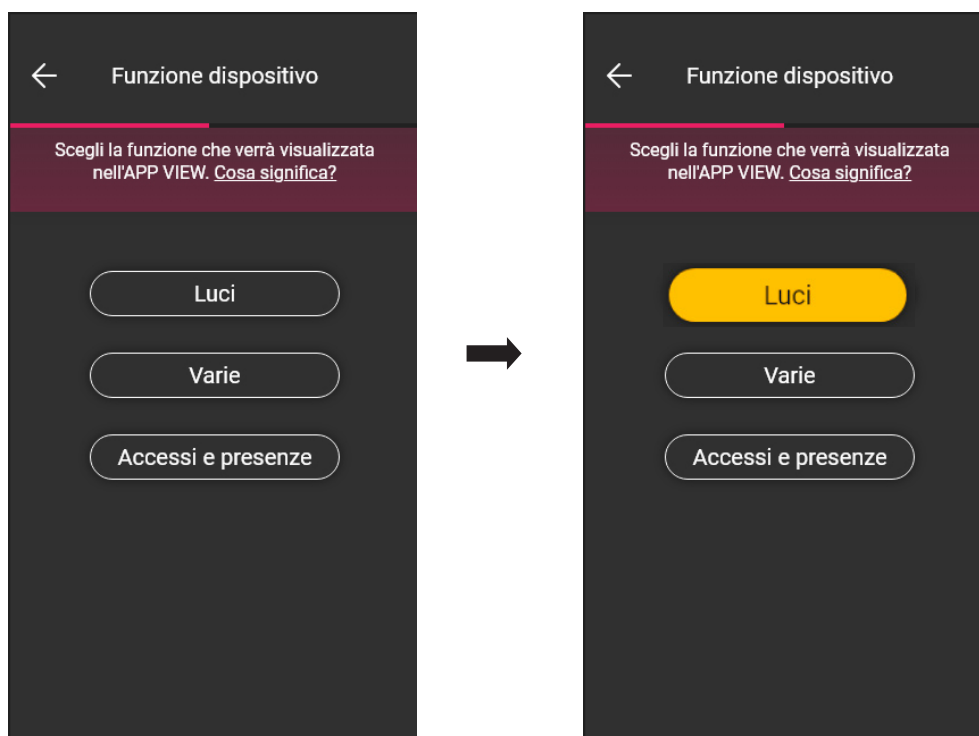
Funzione dispositivo

Scegli la funzione che verrà visualizzata nell'APP VIEW. Cosa significa?

Luci

Varie

Accessi e presenze

Funzione dispositivo

Scegli la funzione che verrà visualizzata nell'APP VIEW. Cosa significa?

Luci

Varie

Accessi e presenze